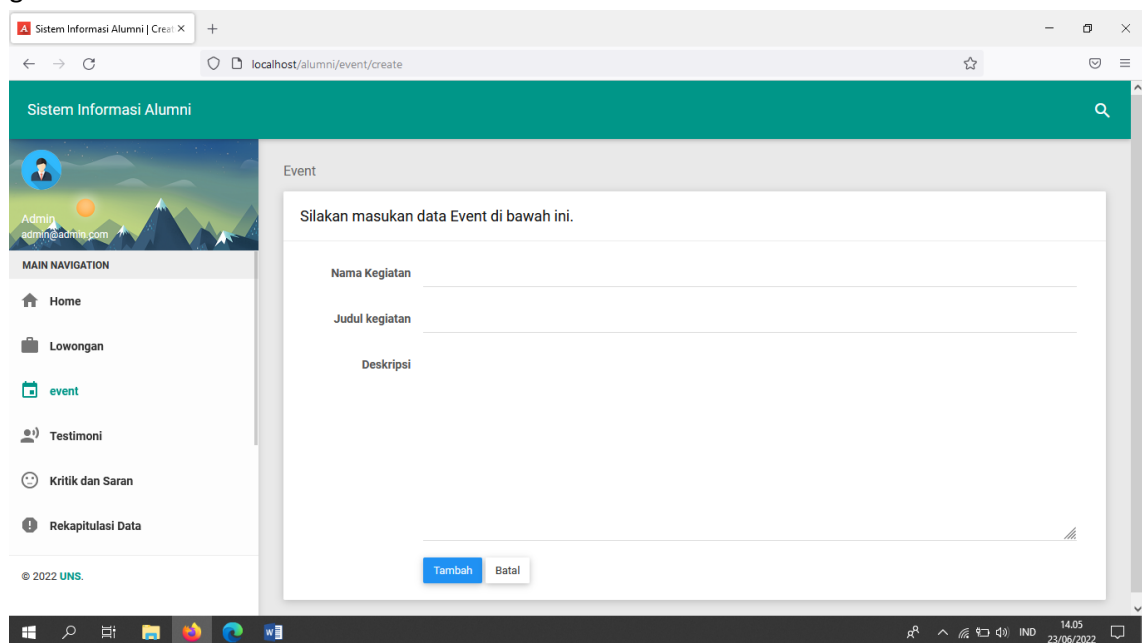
Sistem Informasi Alumni | Creat ×

localhost/alumni/event/create

Sistem Informasi Alumni

Admin
admin@admin.com

MAIN NAVIGATION

Home

Lowongan

event

Testimoni

Kritik dan Saran

Rekapitulasi Data

© 2022 UNS.

Event

Silakan masukan data Event di bawah ini.

Nama Kegiatan

Judul kegiatan

Deskripsi

Tambah
Batal

IND
14.05
23/06/2022